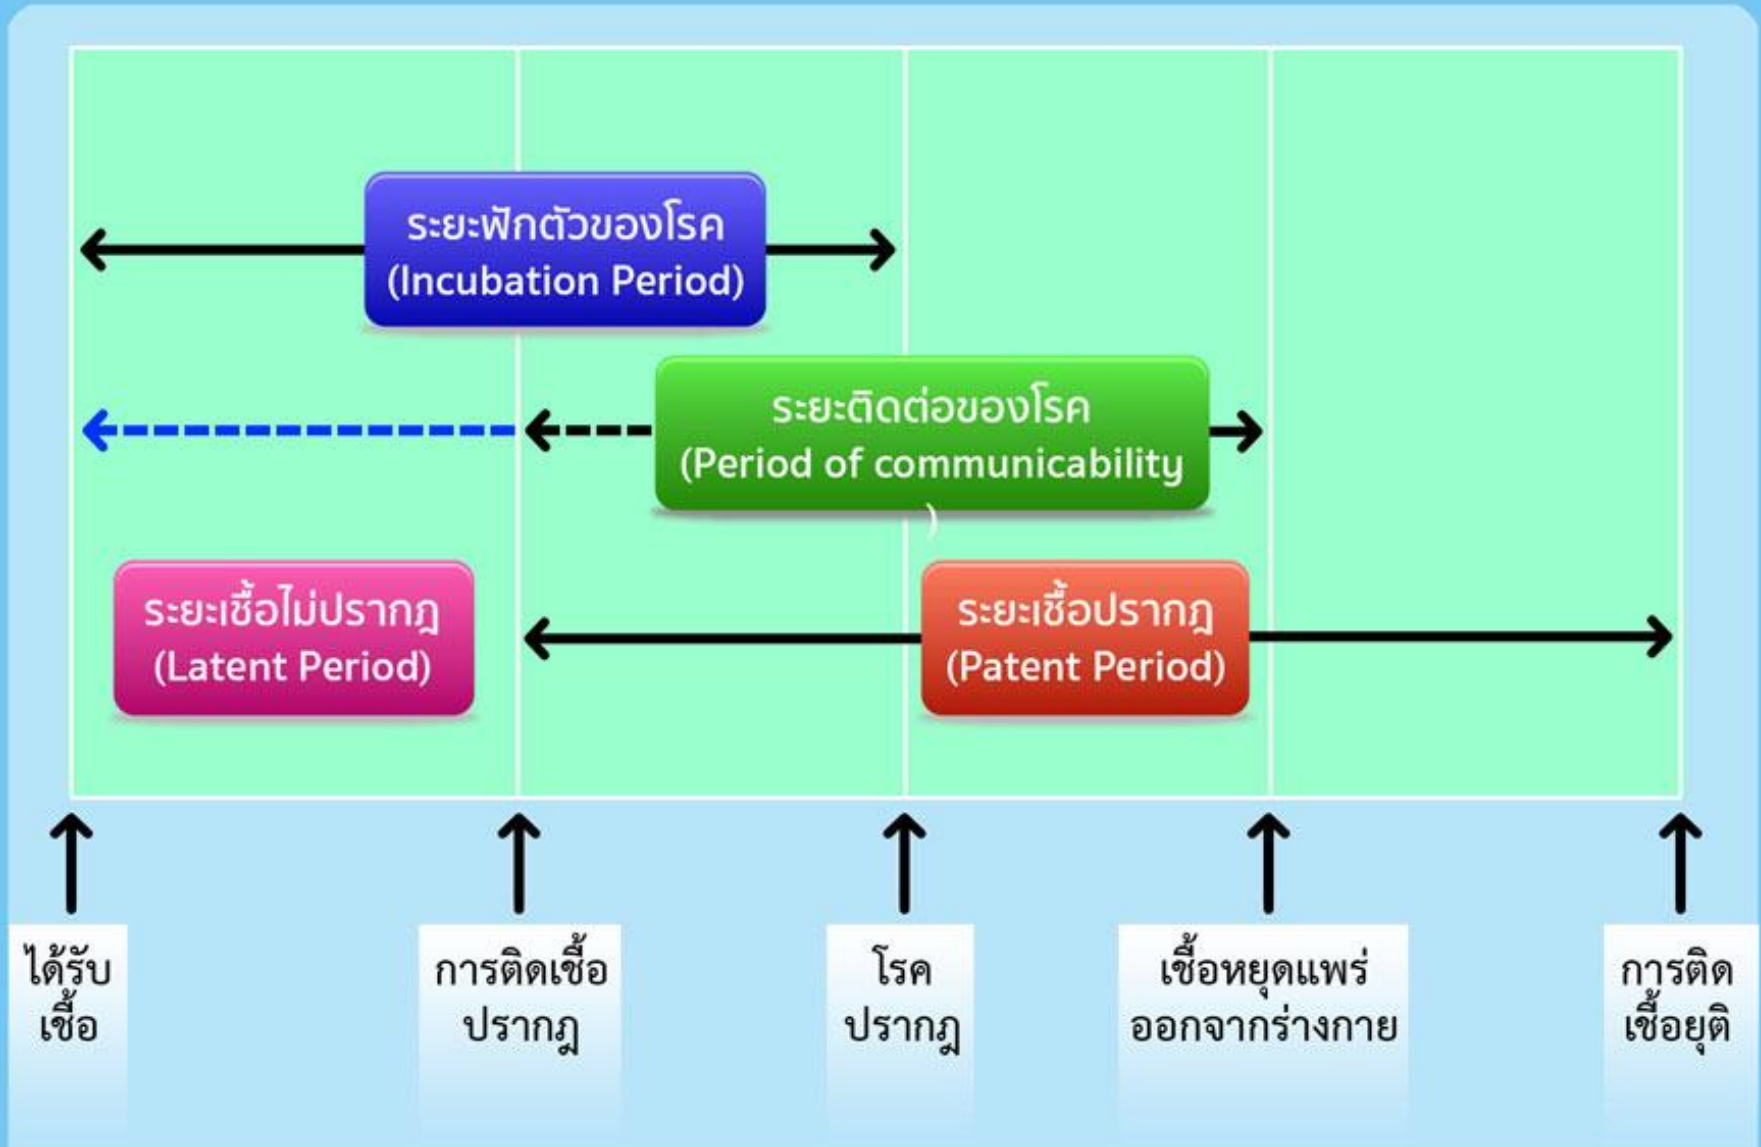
ระยะฟักตัวของโรค
(Incubation Period)

ระยะติดต่อของโรค
(Period of communicability
)

ระยะเชื้อไม่ปรากฎ
(Latent Period)

ระยะเชื้อปรากฎ
(Patent Period)

ได้รับ
เชื้อ

การติดเชื้อ
ปรากฏ

โรค
ปรากฏ

เชื้อหยุดแพร่
ออกจากร่างกาย

การติด
เชื้อยุติ